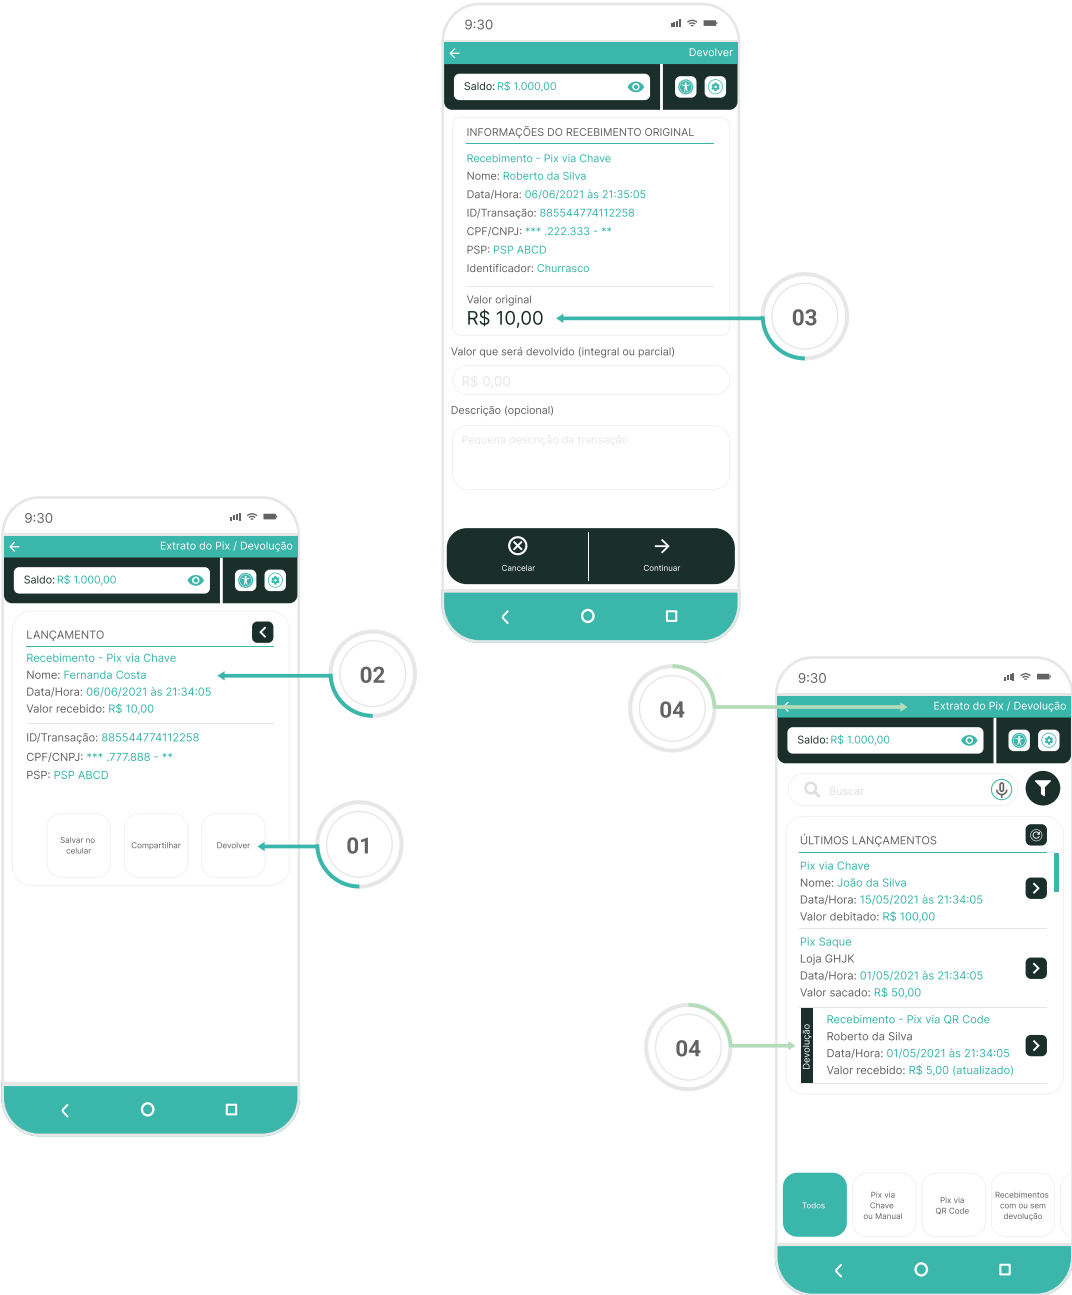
9:30

Devolver

Saldo: R$ 1.000,00

INFORMAÇÕES DO RECEBIMENTO ORIGINAL

Recebimento - Pix via Chave
Nome: Roberto da Silva
Data/Hora: 06/06/2021 às 21:35:05
ID/Transação: 885544774112258
CPF/CNPJ: *** .222.333 - **
PSP: PSP ABCD
Identificador: Churrasco

Valor original
R$ 10,00

03

Valor que será devolvido (integral ou parcial)

R$ 0,00

Descrição (opcional)

Pequena descrição da transação

Cancelar

Continuar

9:30

Extrato do Pix / Devolução

Saldo: R$ 1.000,00

LANÇAMENTO

Recebimento - Pix via Chave
Nome: Fernanda Costa
Data/Hora: 06/06/2021 às 21:34:05
Valor recebido: R$ 10,00

02

ID/Transação: 885544774112258
CPF/CNPJ: *** .777.888 - **
PSP: PSP ABCD

Salvar no celular

Compartilhar

Devolver

01

04

9:30

Extrato do Pix / Devolução

Saldo: R$ 1.000,00

Buscar

ÚLTIMOS LANÇAMENTOS

Pix via Chave
Nome: João da Silva
Data/Hora: 15/05/2021 às 21:34:05
Valor debitado: R$ 100,00

Pix Saque
Loja GHJK
Data/Hora: 01/05/2021 às 21:34:05
Valor sacado: R$ 50,00

04

Devolução

Recebimento - Pix via QR Code
Roberto da Silva
Data/Hora: 01/05/2021 às 21:34:05
Valor recebido: R$ 5,00 (atualizado)

Todos

Pix via Chave ou Manual

Pix via QR Code

Recebimentos com ou sem devolução